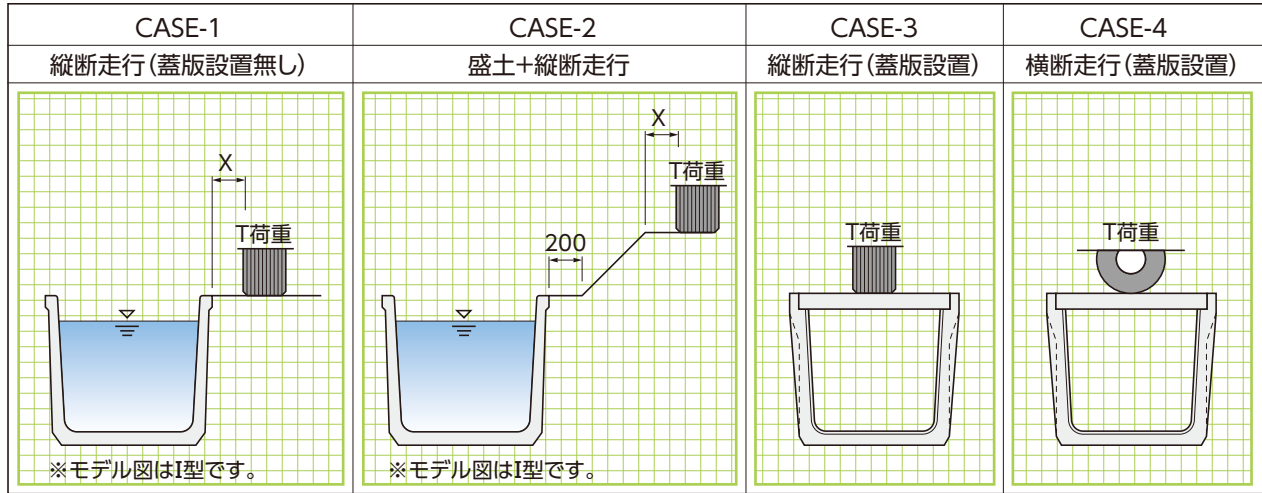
| CASE-1 | CASE-2 | CASE-3 | CASE-4 |
|---|---|---|---|
| 縦断走行(蓋版設置無し) | 盛土+縦断走行 | 縦断走行(蓋版設置) | 横断走行(蓋版設置) |
| X<br>T荷重<br>※モデル図はI型です。 | X<br>T荷重<br>200<br>※モデル図はI型です。 | T荷重 | T荷重 |